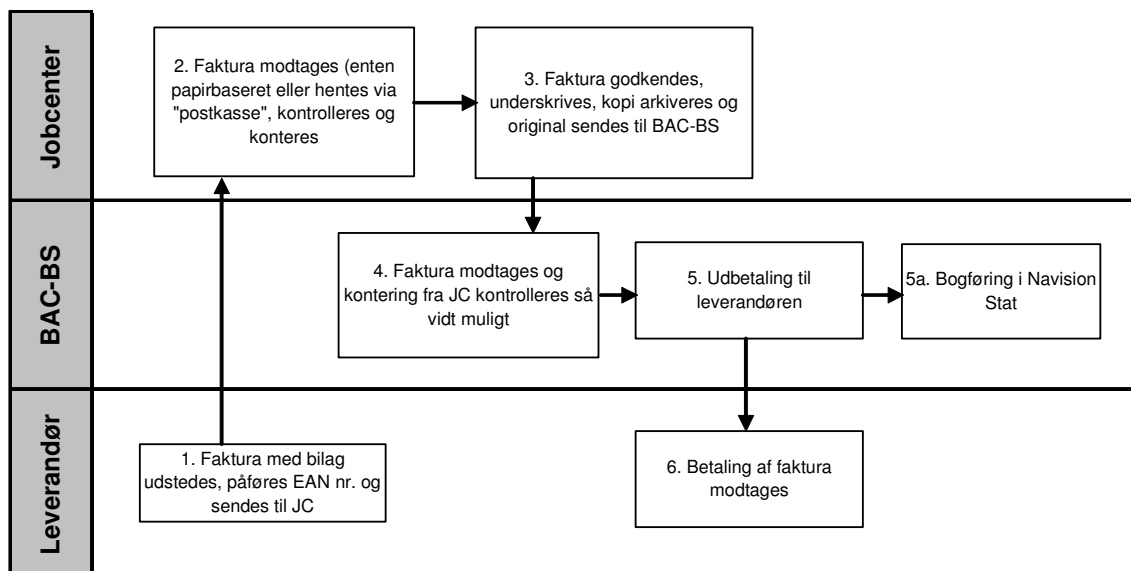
Jobcenter

2. Faktura modtages (enten papirbaseret eller hentes via "postkasse", kontrolleres og konteres

3. Faktura godkendes, underskrives, kopi arkiveres og original sendes til BAC-BS

BAC-BS

4. Faktura modtages og kontering fra JC kontrolleres så vidt muligt

5. Udbetaling til leverandøren

5a. Bogføring i Navision Stat

Leverandør

1. Faktura med bilag udstedes, påføres EAN nr. og sendes til JC

6. Betaling af faktura modtages